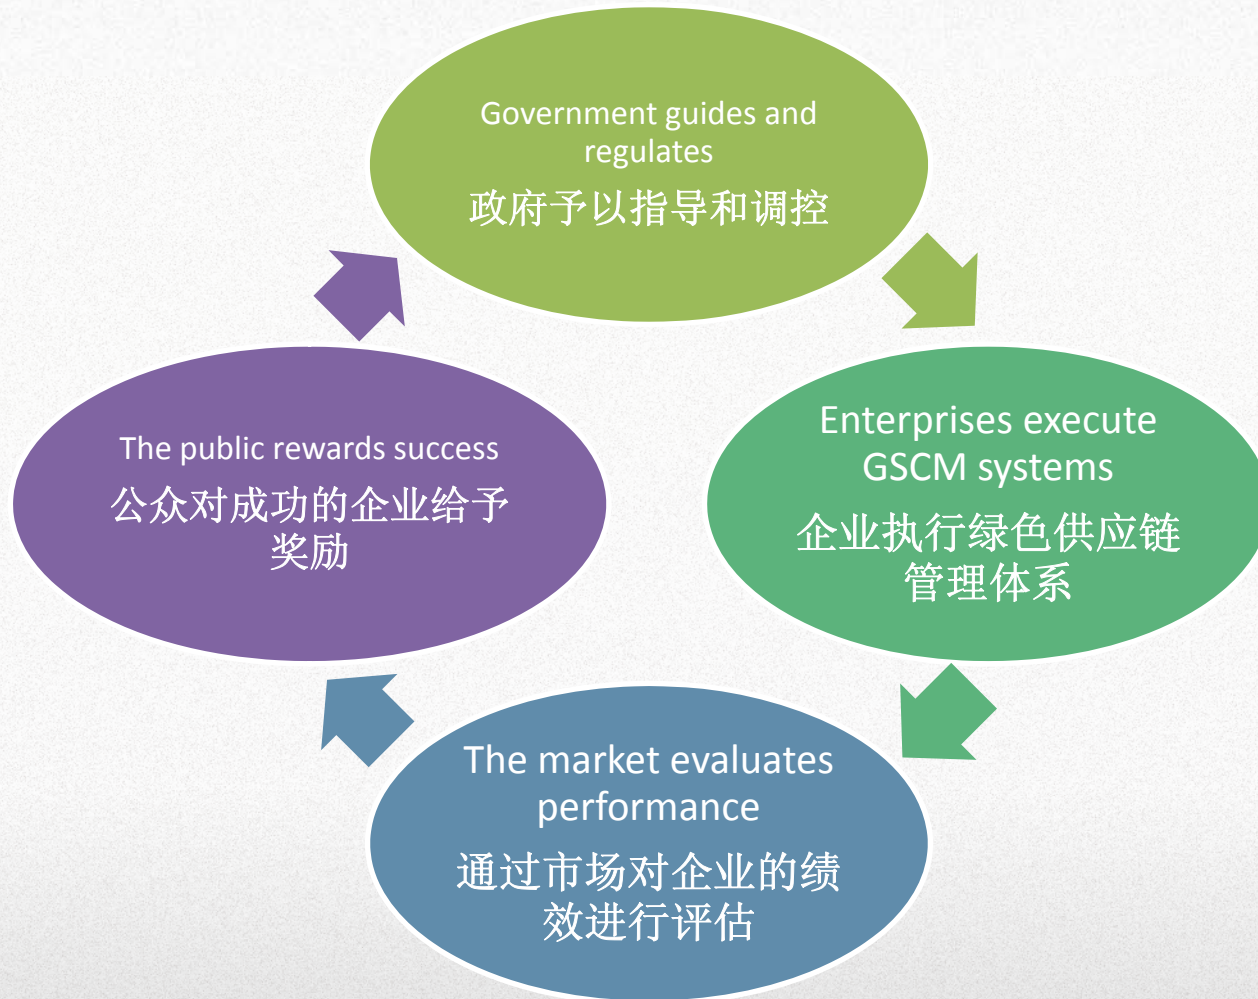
Government guides and regulates
政府予以指导和调控

Enterprises execute GSCM systems
企业执行绿色供应链管理体系

The market evaluates performance
通过市场对企业的绩效进行评估

The public rewards success
公众对成功的企业给予奖励